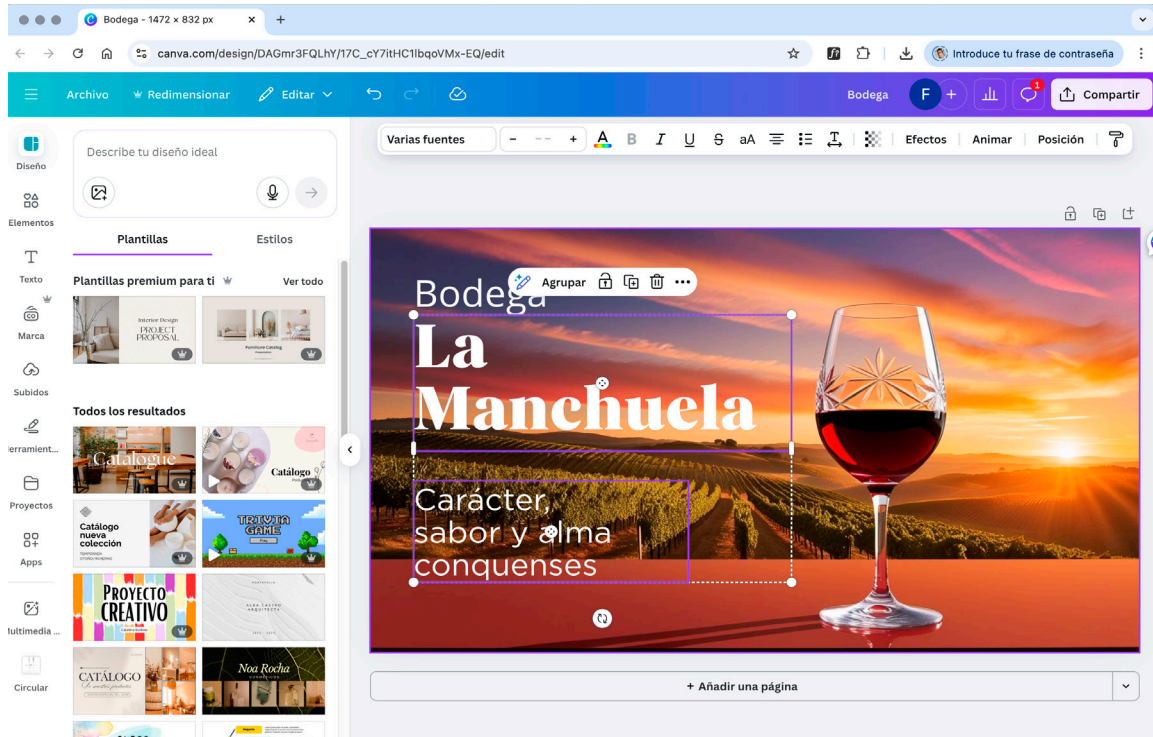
Bodega - 1472 × 832 px
canva.com/design/DAGmr3FQLhY/17C_cY7itHC1lbqoVMx-EQ/edit
Introduce tu frase de contraseña

Archivo Redimensionar Editar
Bodega F 1 Compartir

Diseño
Elementos
Texto
Marca
Subidos
erramient...
Proyectos
Apps
ultimedia ...
Circular

Describe tu diseño ideal

Plantillas Estilos

Plantillas premium para ti Ver todo

Interior Design PROJECT PROPOSAL
Furniture Catalog

Todos los resultados

Catalogue
Catálogo
Catálogo nueva colección
TRIVIA GAME
PROYECTO CREATIVO
CATÁLOGO
Noa Rocha

Varias fuentes - + Efectos Animar Posición

Agrupar

Bodega
La Manchuela
Carácter, sabor y alma conquenses

+ Añadir una página